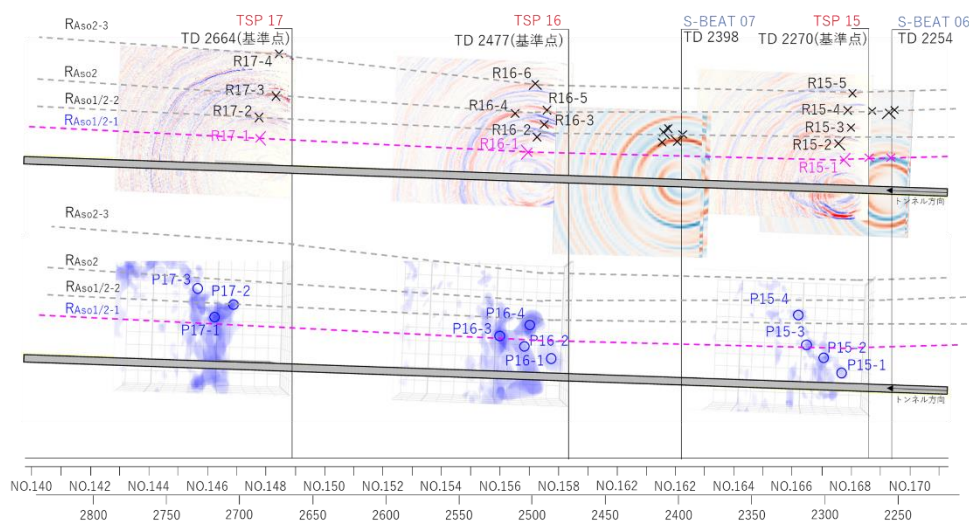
$R_{Aso2-3}$
TSP 17
TD 2664(基準点)
TSP 16
TD 2477(基準点)
S-BEAT 07
TD 2398
TSP 15
TD 2270(基準点)
S-BEAT 06
TD 2254

$R_{Aso2}$
$R_{Aso1/2-2}$
$R_{Aso1/2-1}$

R17-4
R17-3
R17-2
R17-1
R16-6
R16-5
R16-4
R16-3
R16-2
R16-1
R15-5
R15-4
R15-3
R15-2
R15-1

トンネル方向

$R_{Aso2-3}$
$R_{Aso2}$
$R_{Aso1/2-2}$
$R_{Aso1/2-1}$

P17-3
P17-2
P17-1
P16-4
P16-3
P16-2
P16-1
P15-4
P15-3
P15-2
P15-1

トンネル方向

NO.140 NO.142 NO.144 NO.146 NO.148 NO.150 NO.152 NO.154 NO.156 NO.158 NO.162 NO.162 NO.164 NO.166 NO.168 NO.170

2800 2750 2700 2650 2600 2550 2500 2450 2400 2350 2300 2250